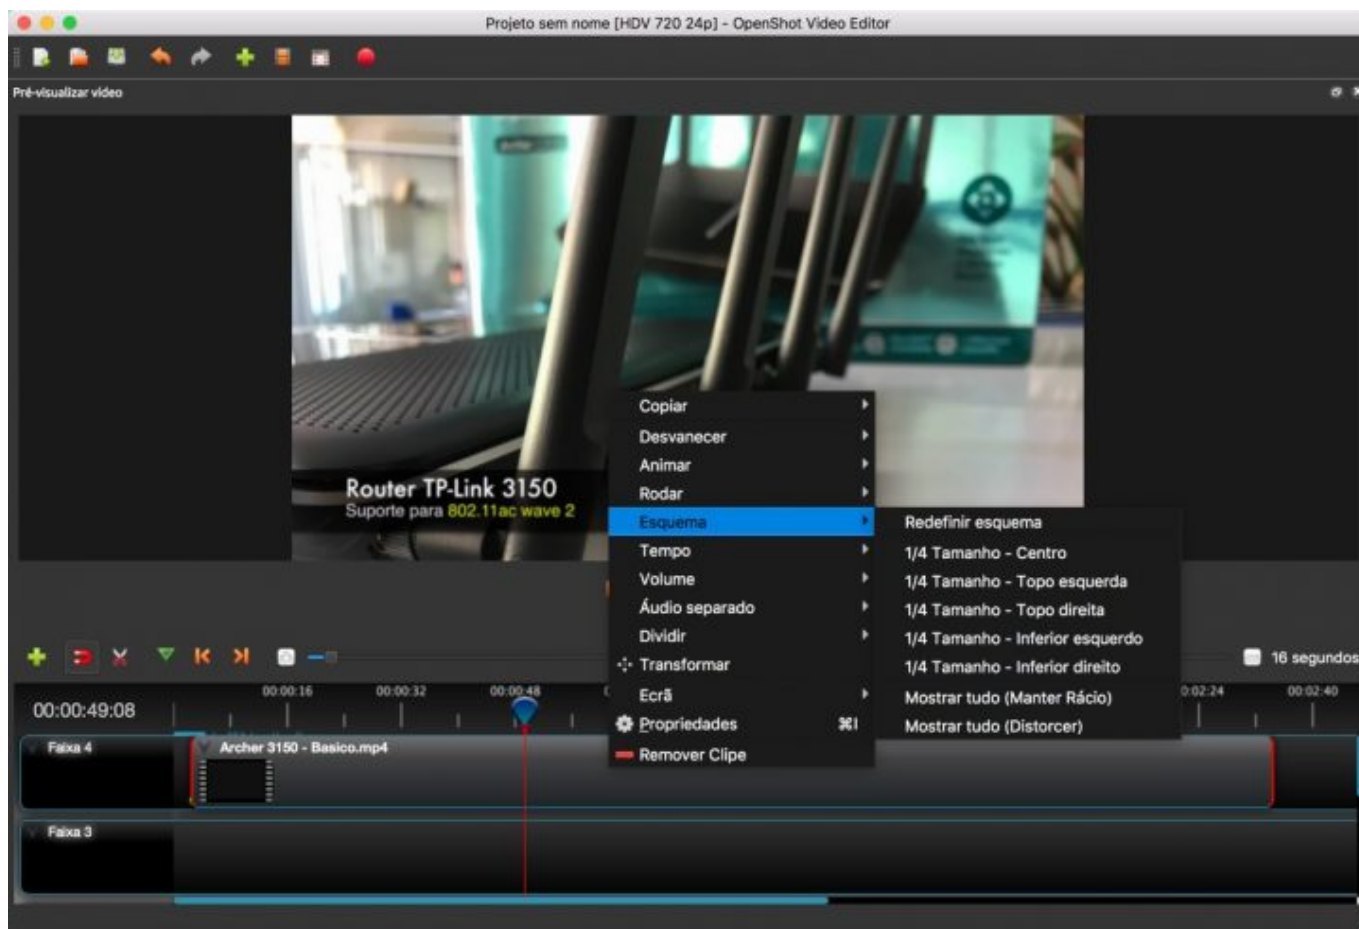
Projeto sem nome [HDV 720 24p] - OpenShot Video Editor

Pré-visualizar vídeo

Router TP-Link 3150
Suporte para 802.11ac wave 2

Copiar
Desvanecer
Animar
Rodar
Esquema
Tempo
Volume
Áudio separado
Dividir
Transformar
Ecrã
Propriedades ⌘I
Remover Clipe

Redefinir esquema
1/4 Tamanho - Centro
1/4 Tamanho - Topo esquerda
1/4 Tamanho - Topo direita
1/4 Tamanho - Inferior esquerdo
1/4 Tamanho - Inferior direito
Mostrar tudo (Manter Rácio)
Mostrar tudo (Distorcer)

16 segundos

00:00:49:08
00:00:16
00:00:32
00:00:48
00:02:24
00:02:40

Faixa 4
Archer 3150 - Basico.mp4
Faixa 3